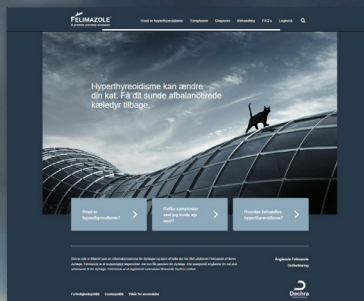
FELIMAZOLE

Hvad er hyperthyreoidisme | Symptomer | Diagnose | Behandling | FAQ's | Logbook

Hyperthyreoidisme kan ændre din kat. Få dit sunde afbalancerede kæledyr tilbage.

Hvad er hyperthyreoidisme?

Hvilke symptomer skal jeg holde øje med?

Hvordan behandles hyperthyreoidisme?

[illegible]

Dechra